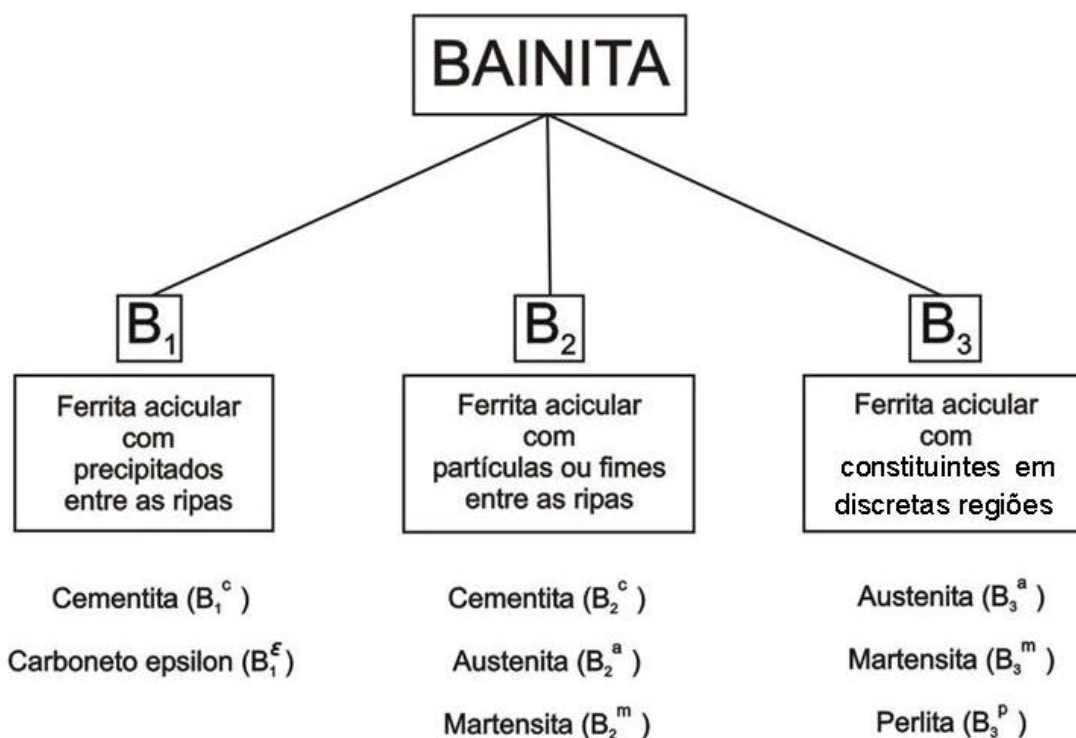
BAINITA

$B_1$

Ferrita acicular com precipitados entre as ripas

Cementita ($B_1^c$)

Carboneto epsilon ($B_1^{\varepsilon}$)

$B_2$

Ferrita acicular com partículas ou fimes entre as ripas

Cementita ($B_2^c$)

Austenita ($B_2^a$)

Martensita ($B_2^m$)

$B_3$

Ferrita acicular com constituintes em discretas regiões

Austenita ($B_3^a$)

Martensita ($B_3^m$)

Perlita ($B_3^p$)